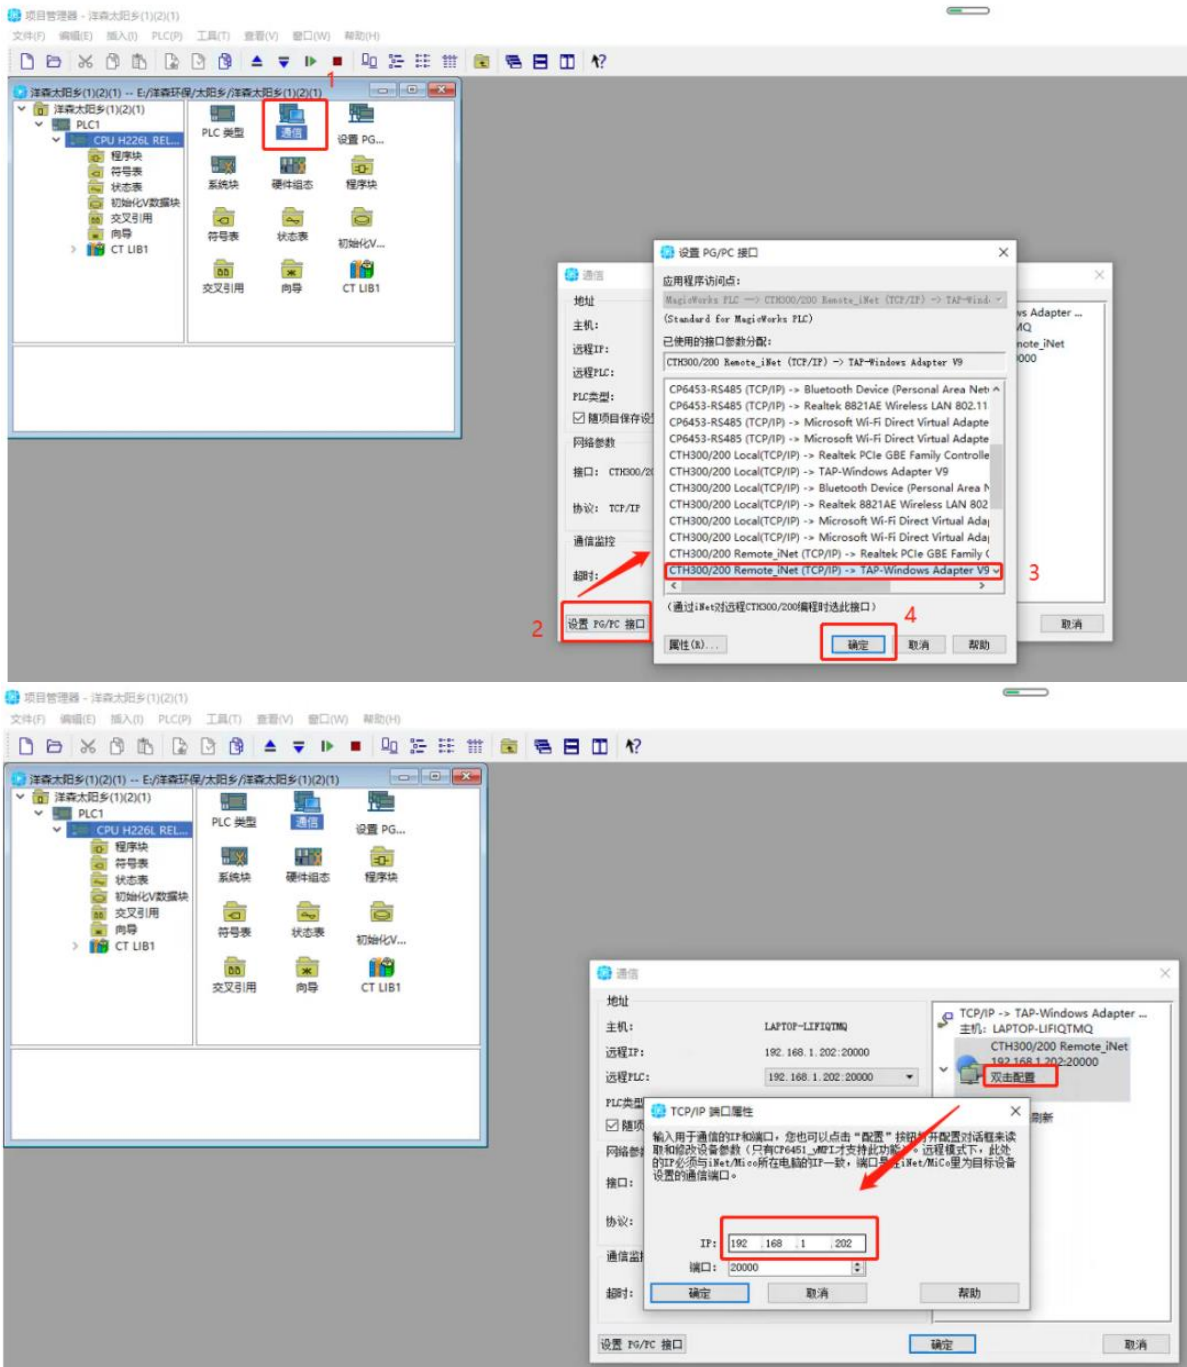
项目管理器 - 洋森太阳乡(1)(2)(1)
文件(F) 编辑(E) 插入(I) PLC(P) 工具(T) 查看(V) 窗口(W) 帮助(H)

洋森太阳乡(1)(2)(1) -- E:/洋森环保/太阳乡/洋森太阳乡(1)(2)(1)
洋森太阳乡(1)(2)(1)
PLC1
CPU H226L REL...
程序块
符号表
状态表
初始化V数据块
交叉引用
向导
CT LIB1

PLC 类型
通信
设置 PG...
系统块
硬件组态
程序块
符号表
状态表
初始化V...
交叉引用
向导
CT LIB1

1

通信
地址
主机:
远程IP:
远程PLC:
PLC类型:
随项目保存设
网络参数
接口: CTH300/20
协议: TCP/IP
通信监控
超时:
设置 PG/PC 接口
2

设置 PG/PC 接口
应用程序访问点:
MagicWorks PLC --> CTH300/200 Remote_iNet (TCP/IP) -> TAP-Wind
(Standard for MagicWorks PLC)
已使用的接口参数分配:
CTH300/200 Remote_iNet (TCP/IP) -> TAP-Windows Adapter V9
CP6453-RS485 (TCP/IP) -> Bluetooth Device (Personal Area Net
CP6453-RS485 (TCP/IP) -> Realtek 8821AE Wireless LAN 802.11
CP6453-RS485 (TCP/IP) -> Microsoft Wi-Fi Direct Virtual Adapte
CP6453-RS485 (TCP/IP) -> Microsoft Wi-Fi Direct Virtual Adapte
CTH300/200 Local(TCP/IP) -> Realtek PCIe GBE Family Controlle
CTH300/200 Local(TCP/IP) -> TAP-Windows Adapter V9
CTH300/200 Local(TCP/IP) -> Bluetooth Device (Personal Area N
CTH300/200 Local(TCP/IP) -> Realtek 8821AE Wireless LAN 802
CTH300/200 Local(TCP/IP) -> Microsoft Wi-Fi Direct Virtual Ada
CTH300/200 Local(TCP/IP) -> Microsoft Wi-Fi Direct Virtual Ada
CTH300/200 Remote_iNet (TCP/IP) -> Realtek PCIe GBE Family
CTH300/200 Remote_iNet (TCP/IP) -> TAP-Windows Adapter V9
3
(通过iNet对远程CTH300/200编程时选此接口)
属性(R)...
确定
取消
帮助
4

ws Adapter ...
MQ
note_iNet
000
取消

项目管理器 - 洋森太阳乡(1)(2)(1)
文件(F) 编辑(E) 插入(I) PLC(P) 工具(T) 查看(V) 窗口(W) 帮助(H)

洋森太阳乡(1)(2)(1) -- E:/洋森环保/太阳乡/洋森太阳乡(1)(2)(1)
洋森太阳乡(1)(2)(1)
PLC1
CPU H226L REL...
程序块
符号表
状态表
初始化V数据块
交叉引用
向导
CT LIB1

PLC 类型
通信
设置 PG...
系统块
硬件组态
程序块
符号表
状态表
初始化V...
交叉引用
向导
CT LIB1

通信
地址
主机: LAPTOP-LIFIQTMQ
远程IP: 192.168.1.202:20000
远程PLC: 192.168.1.202:20000
PLC类型
随项
网络参数
接口:
协议:
通信监
超时:
设置 PG/PC 接口
确定
取消

TCP/IP -> TAP-Windows Adapter ...
主机: LAPTOP-LIFIQTMQ
CTH300/200 Remote_iNet
192.168.1.202:20000
双击配置
刷新

TCP/IP 端口属性
输入用于通信的IP和端口，您也可以点击"配置"按钮打开配置对话框来读取和修改设备参数(只有CP6451_wMFI才支持此功能)。远程模式下，此处的IP必须与iNet/MicoB所在电脑的IP一致，端口号与iNet/MiCo里为目标设备设置的通信端口。
IP: 192 . 168 . 1 . 202
端口: 20000
确定
取消
帮助